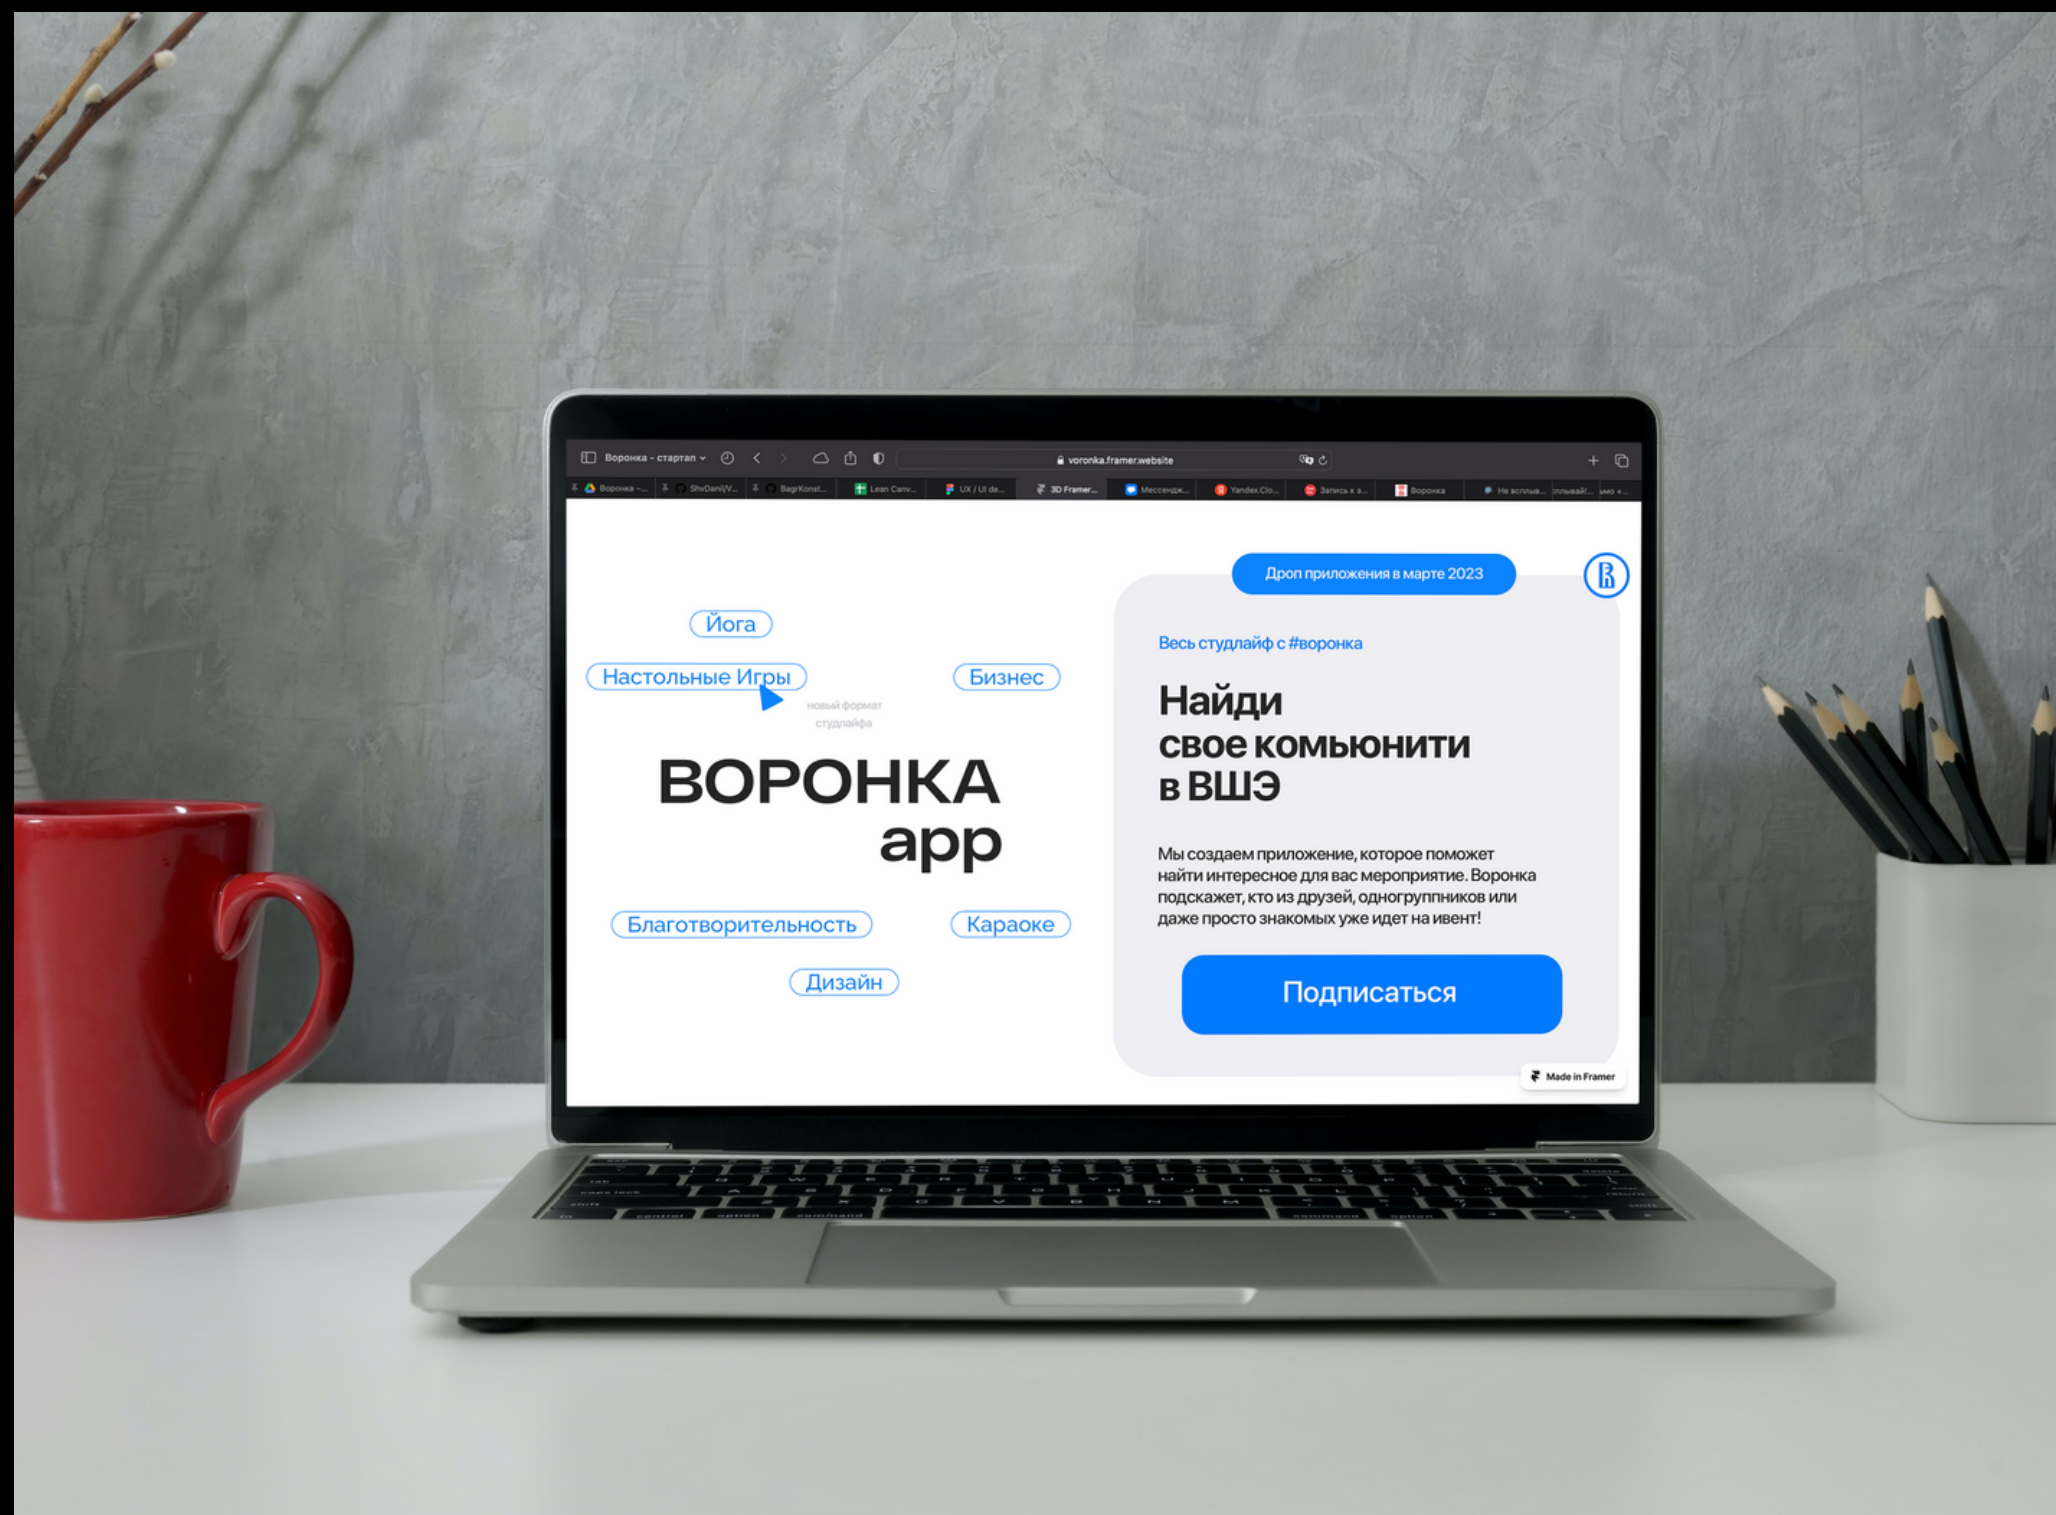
Воронка - стартап
voronka.framer.website
Воронка –... ShvDanil/V... BagrKonst... Lean Canv... UX / UI de... 3D Framer... Мессендж... Yandex.Clo... Запись к з... Воронка Не вспльв... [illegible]

Дроп приложения в марте 2023

Йога
Настольные Игры
Бизнес
новый формат студлайфа
ВОРОНКА
app
Благотворительность
Караоке
Дизайн

Весь студлайф с #воронка

Найди свое комьюнити в ВШЭ

Мы создаем приложение, которое поможет найти интересное для вас мероприятие. Воронка подскажет, кто из друзей, одногруппников или даже просто знакомых уже идет на ивент!

Подписаться

Made in Framer